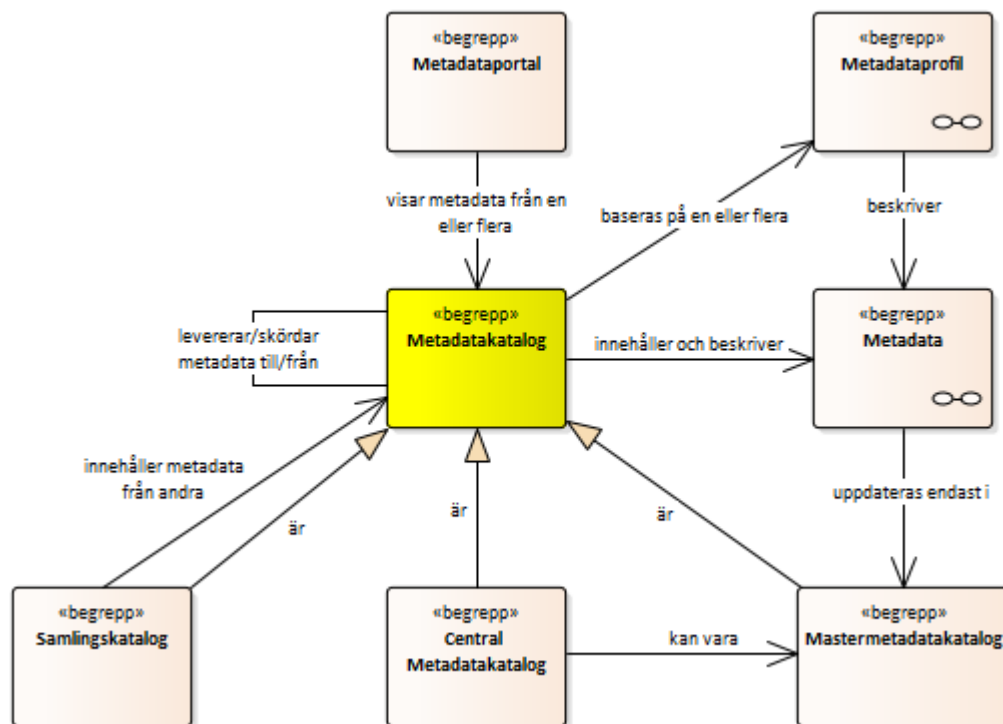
«begrepp»
Metadataportal

«begrepp»
Metadataprofil

visar metadata från en eller flera

baseras på en eller flera

beskriver

«begrepp»
Metadatakatalog

levererar/skördar metadata till/från

innehåller och beskriver

«begrepp»
Metadata

innehåller metadata från andra

är

är

är

uppdateras endast i

«begrepp»
Samlingskatalog

«begrepp»
Central Metadatakatalog

kan vara

«begrepp»
Mastermetadatakatalog